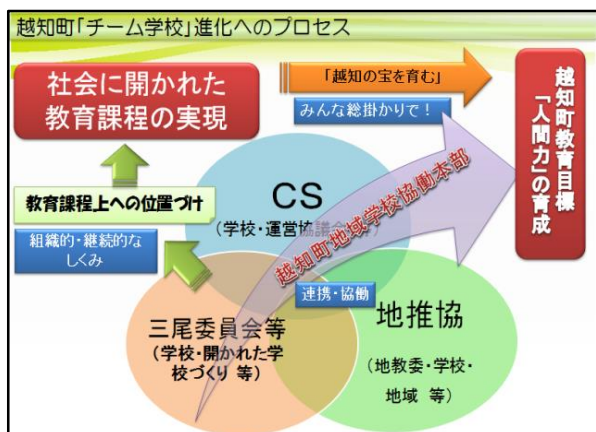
越知町「チーム学校」進化へのプロセス

社会に開かれた教育課程の実現

「越知の宝を育む」

みんな総掛かりで！

越知町教育目標「人間力」の育成

CS
（学校・運営協議会）

越知町地域学校協働本部

教育課程上への位置づけ

組織的・継続的なしくみ

連携・協働

三尾委員会等
（学校・開かれた学校づくり 等）

地推協
（地教委・学校・地域 等）